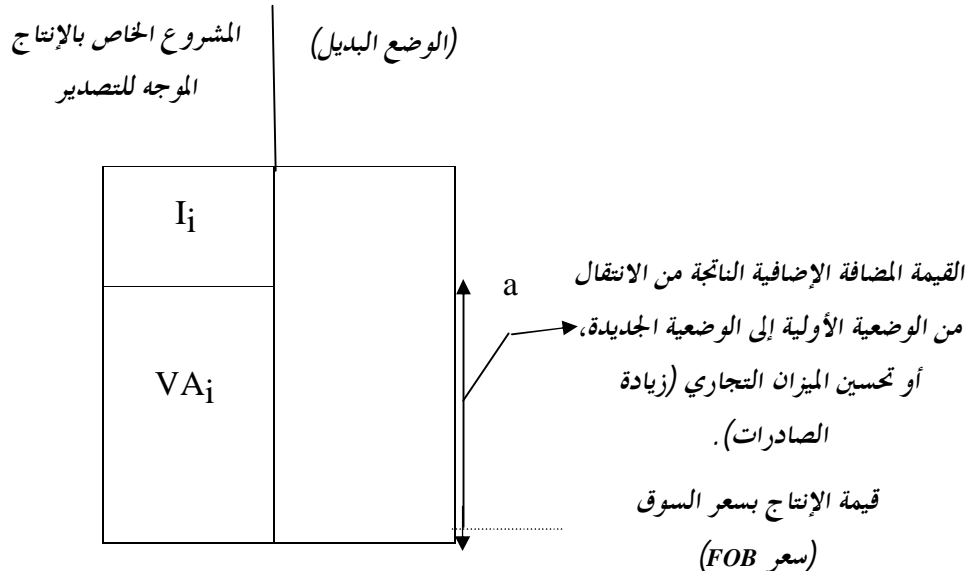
المشروع الخاص بالإنتاج الموجه للتصدير

(الوضع البديل)

$I_i$

$VA_i$

a

القيمة المضافة الإضافية الناتجة من الانتقال من الوضعية الأولية إلى الوضعية الجديدة، أو تحسين الميزان التجاري (زيادة الصادرات).

قيمة الإنتاج بسعر السوق (سعر FOB)